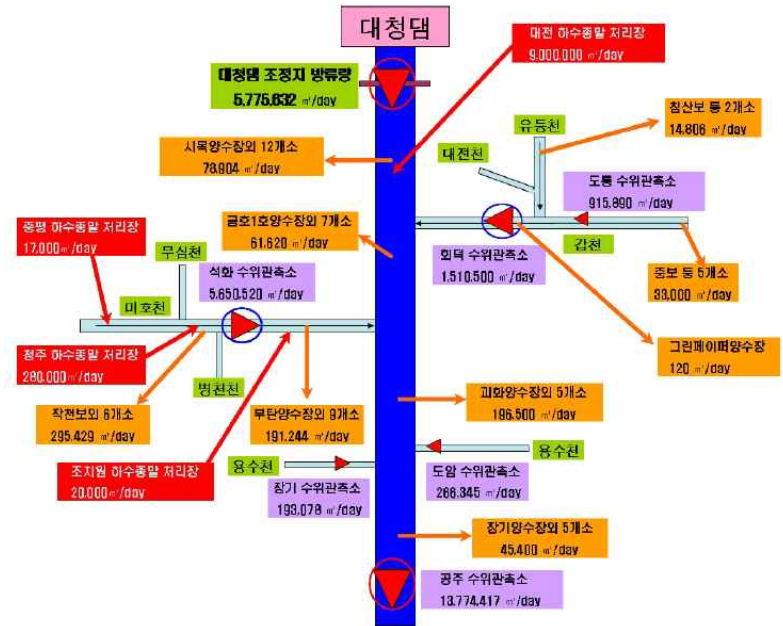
대청댐

대전 하수종말 처리장
9,000,000 ㎥/day

대청댐 조정지 방류량
5,775,632 ㎥/day

침산보 등 2개소
14,806 ㎥/day

유등천

시목양수장외 12개소
78,904 ㎥/day

대전천

도동 수위관측소
915,890 ㎥/day

증평 하수종말 처리장
17,000㎥/day

금호1호양수장외 7개소
61,620 ㎥/day

회덕 수위관측소
1,510,500 ㎥/day

갑천

무심천

석화 수위관측소
5,650,520 ㎥/day

중보 등 5개소
33,000 ㎥/day

미호천

그린페이퍼양수장
120 ㎥/day

청주 하수종말 처리장
280,000㎥/day

병천천

괴화양수장외 5개소
186,500 ㎥/day

작천보외 6개소
295,429 ㎥/day

부탄양수장외 9개소
191,244 ㎥/day

용수천

조치원 하수종말 처리장
20,000㎥/day

용수천

도암 수위관측소
266,345 ㎥/day

장기 수위관측소
193,078 ㎥/day

장기양수장외 5개소
45,400 ㎥/day

공주 수위관측소
13,774,417 ㎥/day